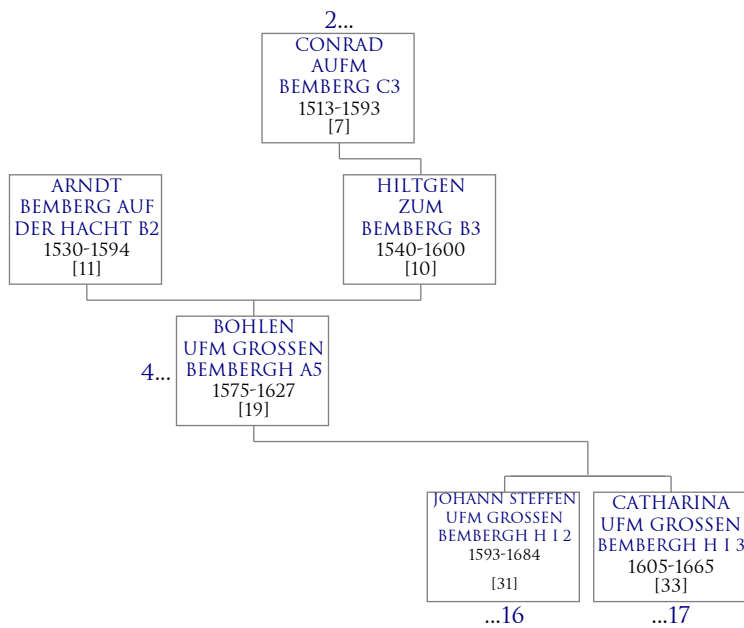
2...
CONRAD AUFM BEMBERG C3
1513-1593
[7]

ARNDT BEMBERG AUF DER HACHT B2
1530-1594
[11]

HILTGEN ZUM BEMBERG B3
1540-1600
[10]

4...
BOHLEN UFM GROSSEN BEMBERGH A5
1575-1627
[19]

JOHANN STEFFEN UFM GROSSEN BEMBERGH H I 2
1593-1684
[31]
...16

CATHARINA UFM GROSSEN BEMBERGH H I 3
1605-1665
[33]
...17